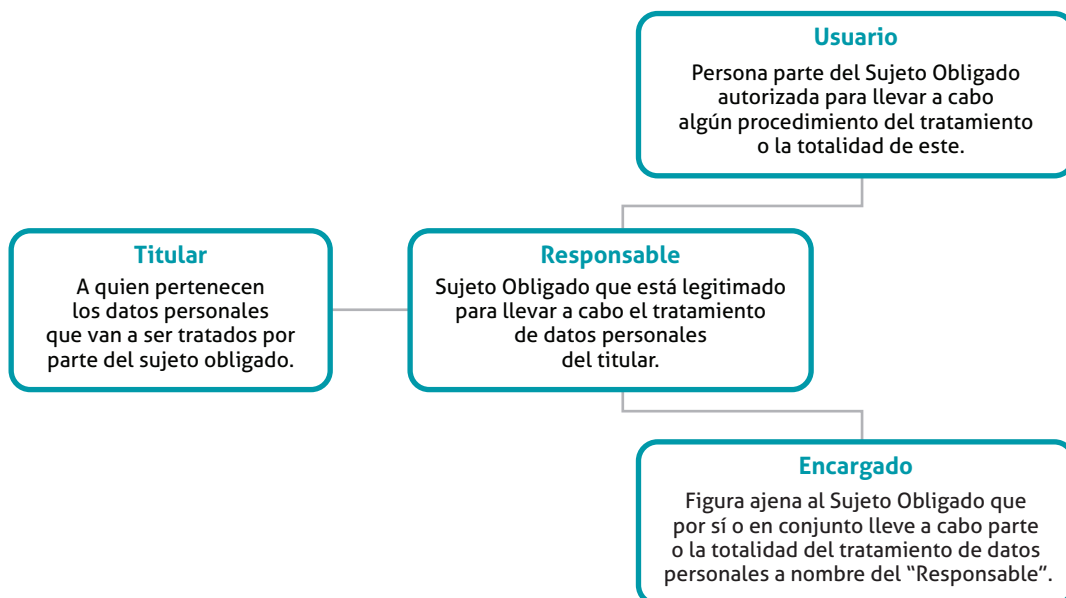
Usuario

Persona parte del Sujeto Obligado autorizada para llevar a cabo algún procedimiento del tratamiento o la totalidad de este.

Titular

A quien pertenecen los datos personales que van a ser tratados por parte del sujeto obligado.

Responsable

Sujeto Obligado que está legitimado para llevar a cabo el tratamiento de datos personales del titular.

Encargado

Figura ajena al Sujeto Obligado que por sí o en conjunto lleve a cabo parte o la totalidad del tratamiento de datos personales a nombre del "Responsable".